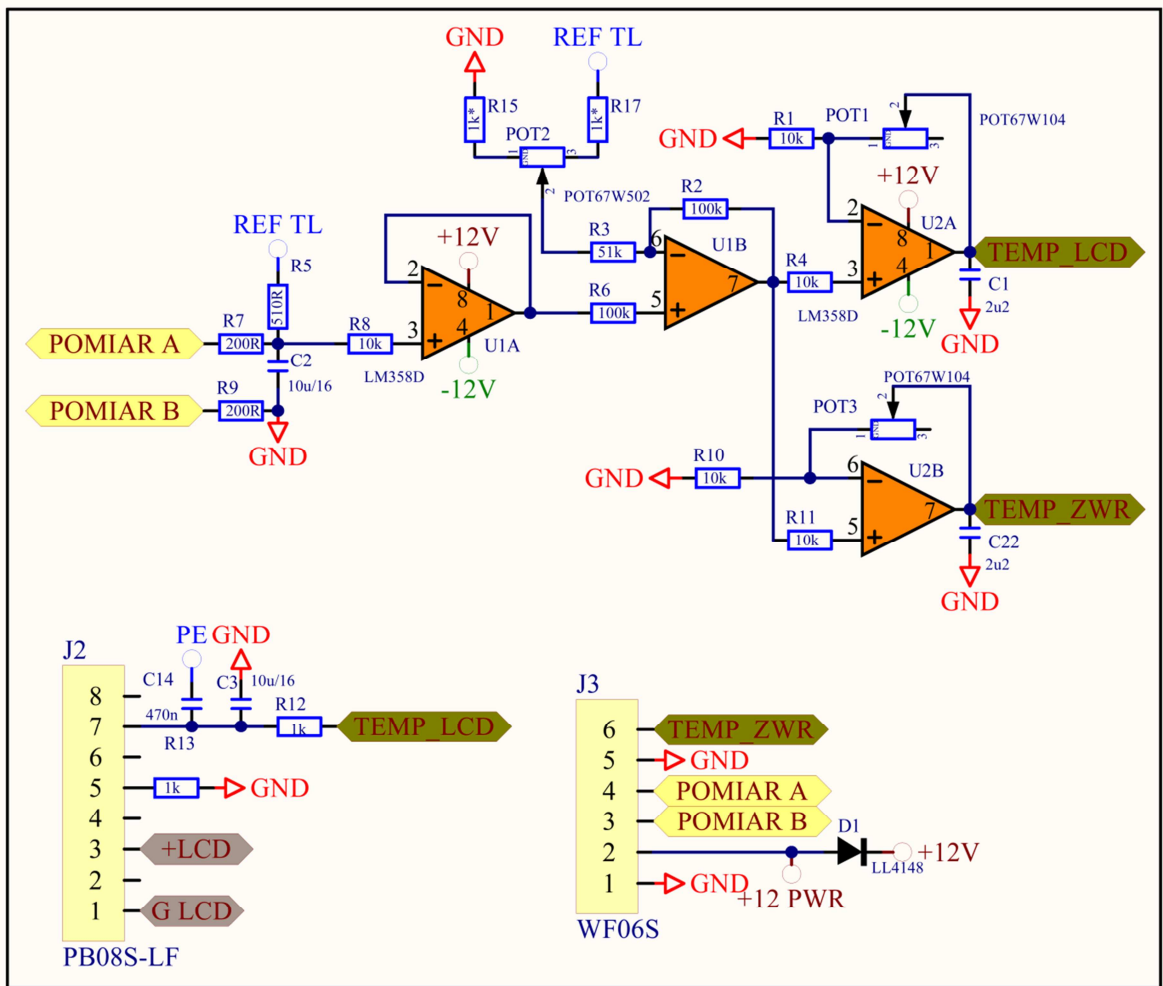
GND
REF TL
R15
1k*
R17
1k*
POT2
1
2
3
POT67W502
GND
R1
10k
POT1
1
2
3
POT67W104
+12V
REF TL
R5
510R
R7
200R
C2
10u/16
R8
10k
LM358D
+12V
2
8
3
4
1
U1A
-12V
POMIAR A
POMIAR B
R9
200R
GND
R3
51k
R2
100k
6
5
7
U1B
R6
100k
R4
10k
2
8
3
4
1
U2A
LM358D
-12V
TEMP_LCD
C1
2u2
GND
POT67W104
POT3
1
2
3
GND
R10
10k
6
5
7
U2B
R11
10k
TEMP_ZWR
C22
2u2
GND
J2
8
7
6
5
4
3
2
1
PB08S-LF
PE
GND
C14
470n
C3
10u/16
R13
R12
1k
TEMP_LCD
1k
GND
+LCD
G LCD
J3
6
5
4
3
2
1
WF06S
TEMP_ZWR
GND
POMIAR A
POMIAR B
D1
LL4148
+12V
GND
+12 PWR